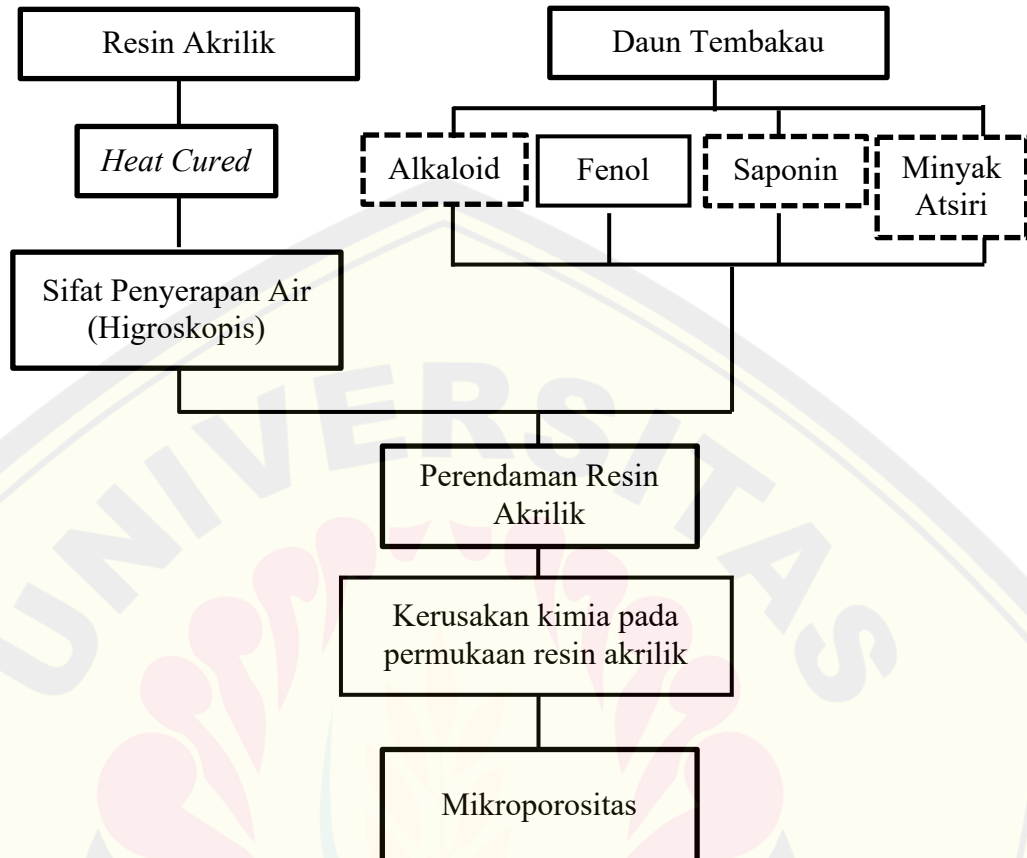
Resin Akrilik

Daun Tembakau

Heat Cured

Alkaloid

Fenol

Saponin

Minyak Atsiri

Sifat Penyerapan Air (Higroskopis)

UNIVERSITAS

Perendaman Resin Akrilik

Kerusakan kimia pada permukaan resin akrilik

Mikroporositas